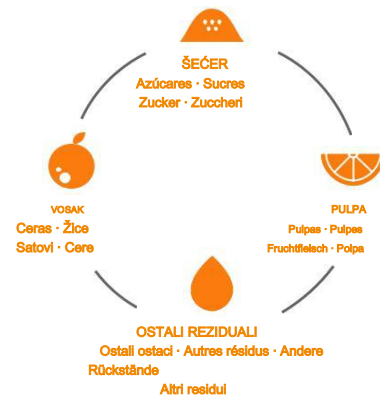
ŠEĆER
Azúcares · Sucres
Zucker · Zuccheri

VOSAK
Ceras · Žice
Satovi · Cere

PULPA
Pulpas · Pulpes
Fruchtfleisch · Polpa

OSTALI REZIDUALI
Ostali ostaci · Autres résidus · Andere Rückstände
Altri residui